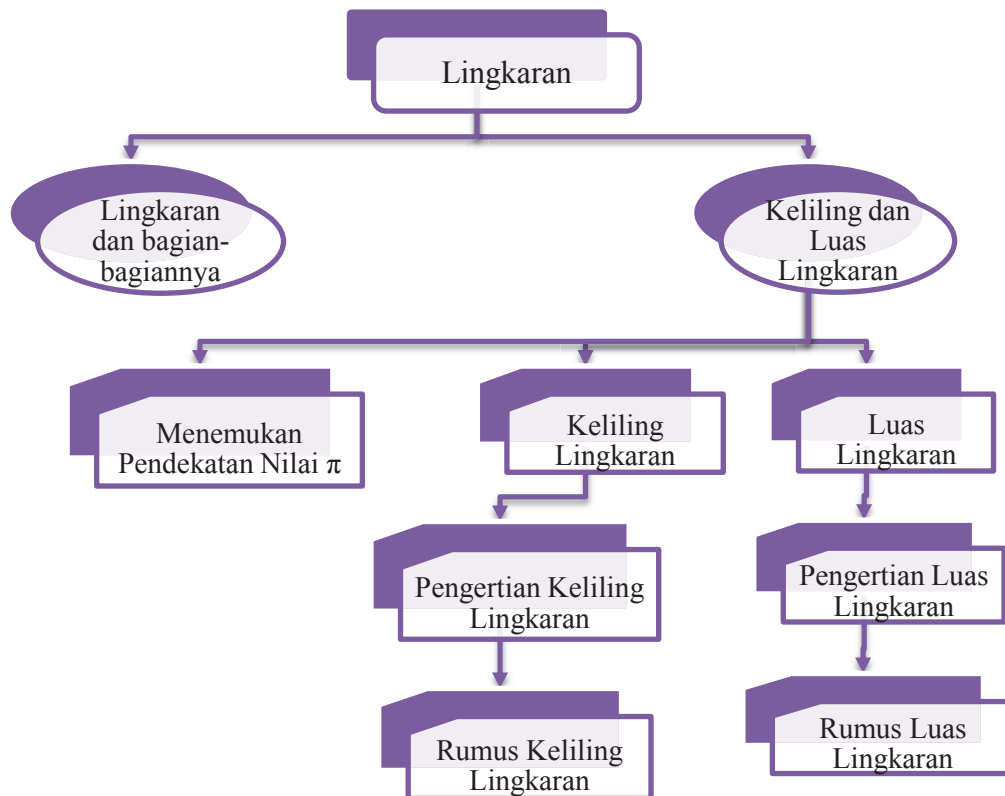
Lingkaran

Lingkaran dan bagian-bagiannya

Keliling dan Luas Lingkaran

Menemukan Pendekatan Nilai $\pi$

Keliling Lingkaran

Luas Lingkaran

Pengertian Keliling Lingkaran

Pengertian Luas Lingkaran

Rumus Keliling Lingkaran

Rumus Luas Lingkaran